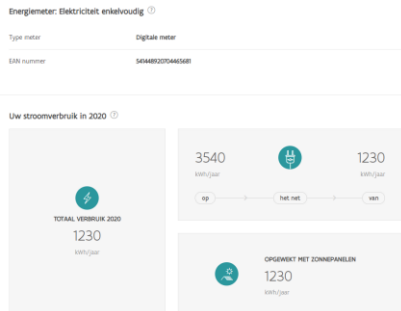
Energiemeter: Elektriciteit enkelvoudig ⓘ

Type meter Digitale meter

EAN nummer 541448920704465681

Uw stroomverbruik in 2020 ⓘ

TOTAAL VERBRUIK 2020

1230

kWh/jaar

3540

kWh/jaar

1230

kWh/jaar

op

het net

van

OPGEWEKT MET ZONNEPANELEN

1230

kWh/jaar